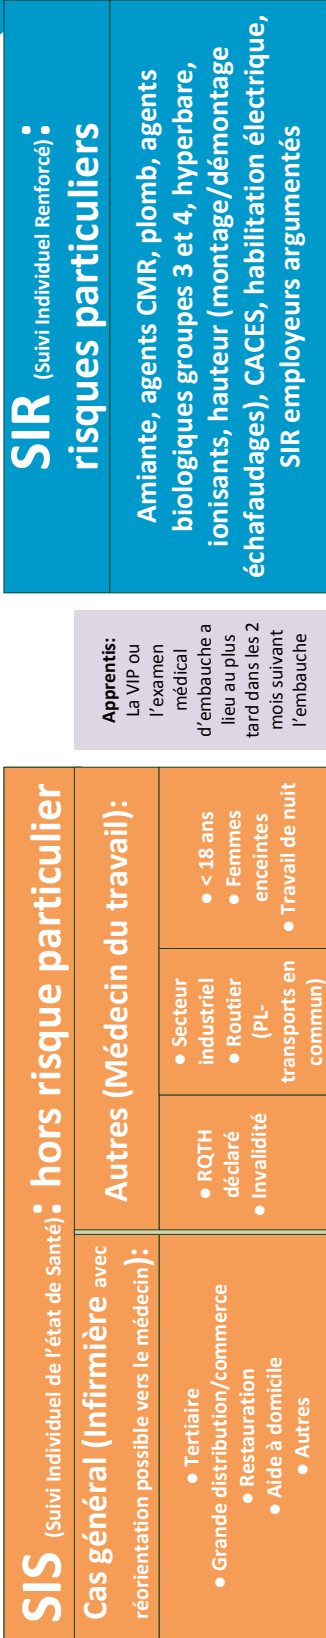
SIS (Suivi Individuel de l'état de Santé) : hors risque particulier

Cas général (Infirmière avec réorientation possible vers le médecin):

• Tertiaire
• Grande distribution/commerce
• Restauration
• Aide à domicile
• Autres

Autres (Médecin du travail):

| • RQTH déclaré • Invalidité | • Secteur industriel • Routier (PL-transports en commun) | • < 18 ans • Femmes enceintes • Travail de nuit |
|---|---|---|

Apprentis: La VIP ou l'examen médical d'embauche a lieu au plus tard dans les 2 mois suivant l'embauche

SIR (Suivi Individuel Renforcé) : risques particuliers

Amiante, agents CMR, plomb, agents biologiques groupes 3 et 4, hyperbare, ionisants, hauteur (montage/démontage échafaudages), CACES, habilitation électrique, SIR employeurs argumentés